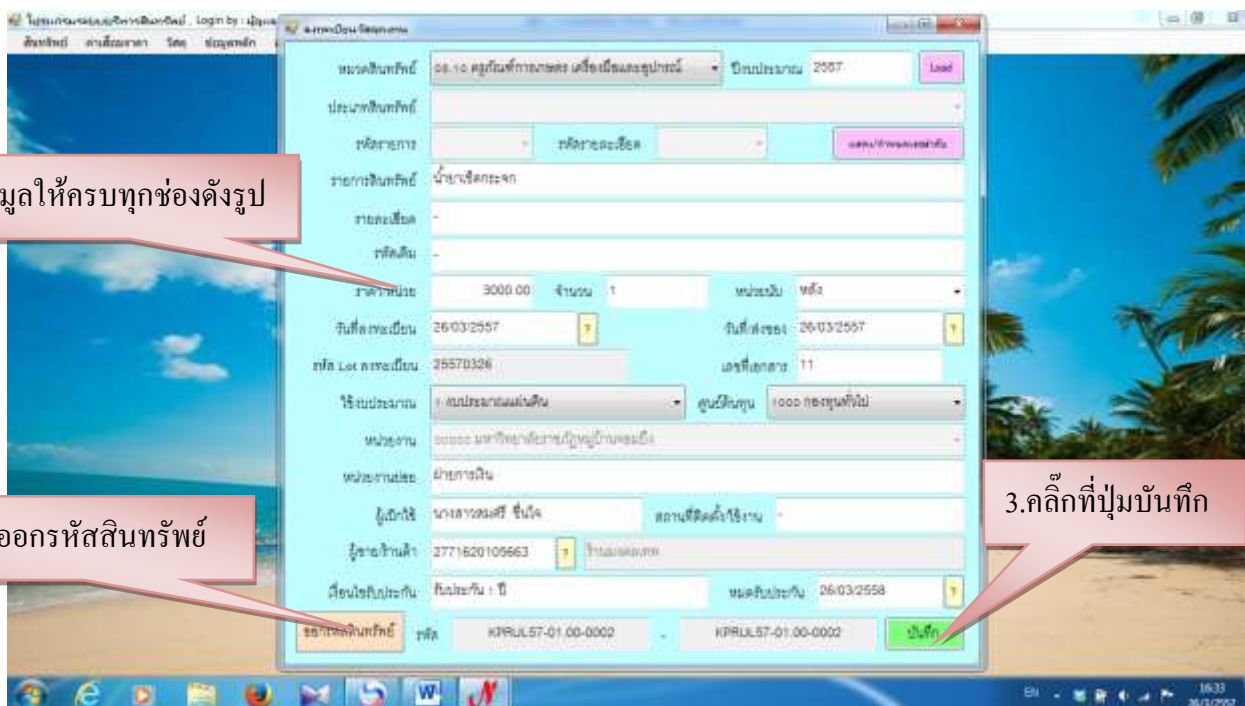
มูลให้ครบทุกช่องดังรูป

ออกรหัสสินทรัพย์

3.คลิ๊กที่ปุ่มบันทึก

หมวดสินทรัพย์ 08.10 ครุภัณฑ์การเกษตร เครื่องมือและอุปกรณ์
ปีงบประมาณ 2557
Load
ประเภทสินทรัพย์
รหัสรายการ
รหัสรายละเอียด
รายการสินทรัพย์ น้ำยาเช็ดกระจก
รายละเอียด -
รหัสเดิม -
ราคาต่อหน่วย 3000.00
จำนวน 1
หน่วยนับ ขวด
วันที่ลงทะเบียน 26/03/2557
วันที่ส่งของ 26/03/2557
รหัส Lot ลงทะเบียน 25570326
เลขที่เอกสาร 11
ใช้งบประมาณ
ศูนย์ต้นทุน
หน่วยงาน
หน่วยงานย่อย ฝ่ายการเงิน
ผู้เบิกใช้
สถานที่ติดตั้ง/ใช้งาน -
ผู้ขาย/ร้านค้า 2771620105663
เงื่อนไขรับประกัน รับประกัน 1 ปี
หมดรับประกัน 26/03/2558
รหัสสินทรัพย์
รหัส KPRUL57-01.00-0002 - KPRUL57-01.00-0002
บันทึก